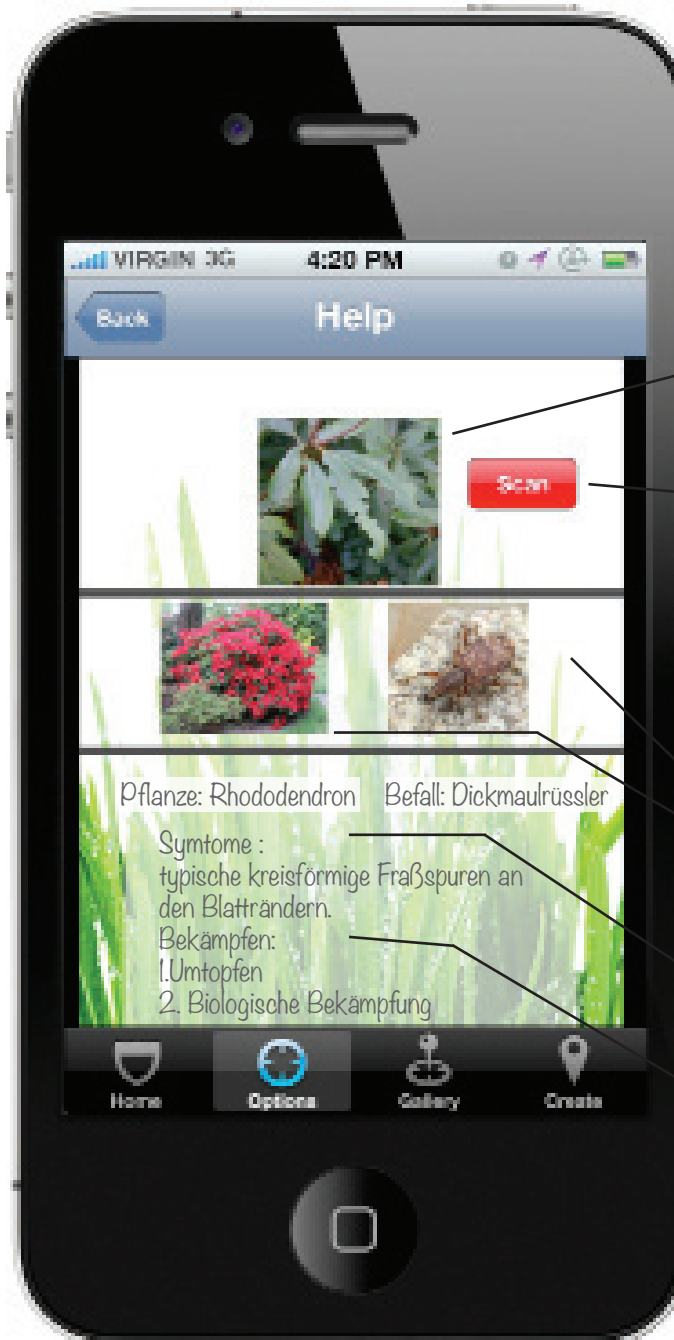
VIRGIN 3G 4:20 PM

Back Help

Scan

Pflanze: Rhododendron Befall: Dickmaulrüssler

Symtome :
typische kreisförmige Fraßspuren an den Blatträndern.
Bekämpfen:
1.Umtopfen
2. Biologische Bekämpfung

Home Options Gallery Create